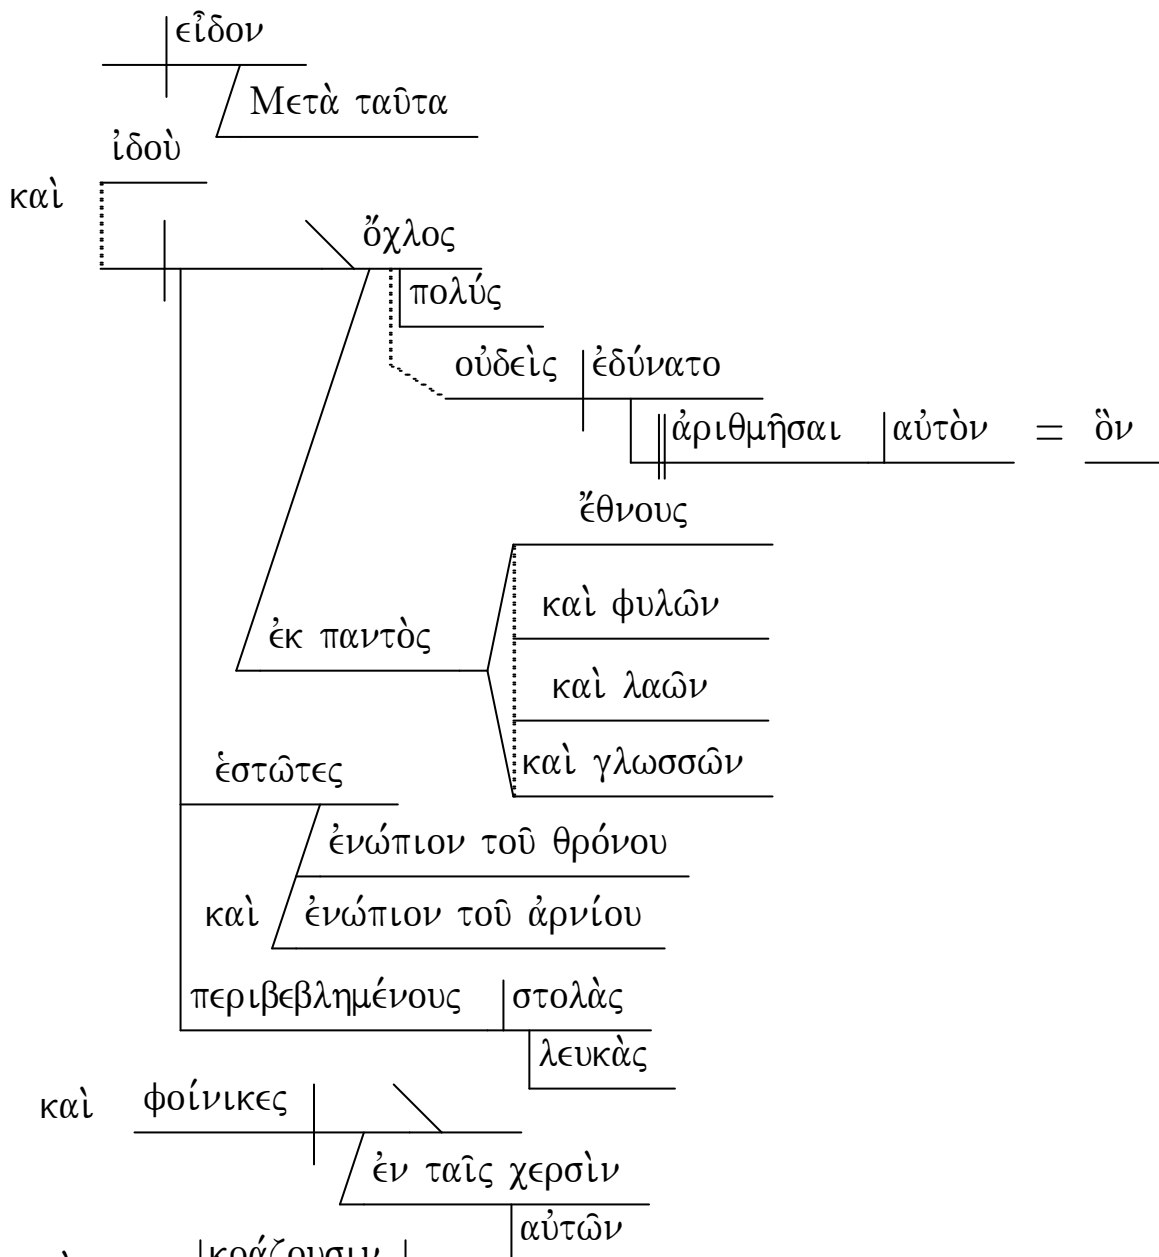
εἶδον
Μετὰ ταῦτα
ἰδοὺ
καὶ
ὄχλος
πολύς
οὐδεὶς
ἐδύνατο
ἀριθμῆσαι
αὐτὸν
=
ὃν
ἔθνους
καὶ φυλῶν
ἐκ παντὸς
καὶ λαῶν
καὶ γλωσσῶν
ἑστῶτες
ἐνώπιον τοῦ θρόνου
καὶ
ἐνώπιον τοῦ ἀρνίου
περιβεβλημένους
στολὰς
λευκὰς
καὶ
φοίνικες
ἐν ταῖς χερσὶν
αὐτῶν
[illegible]